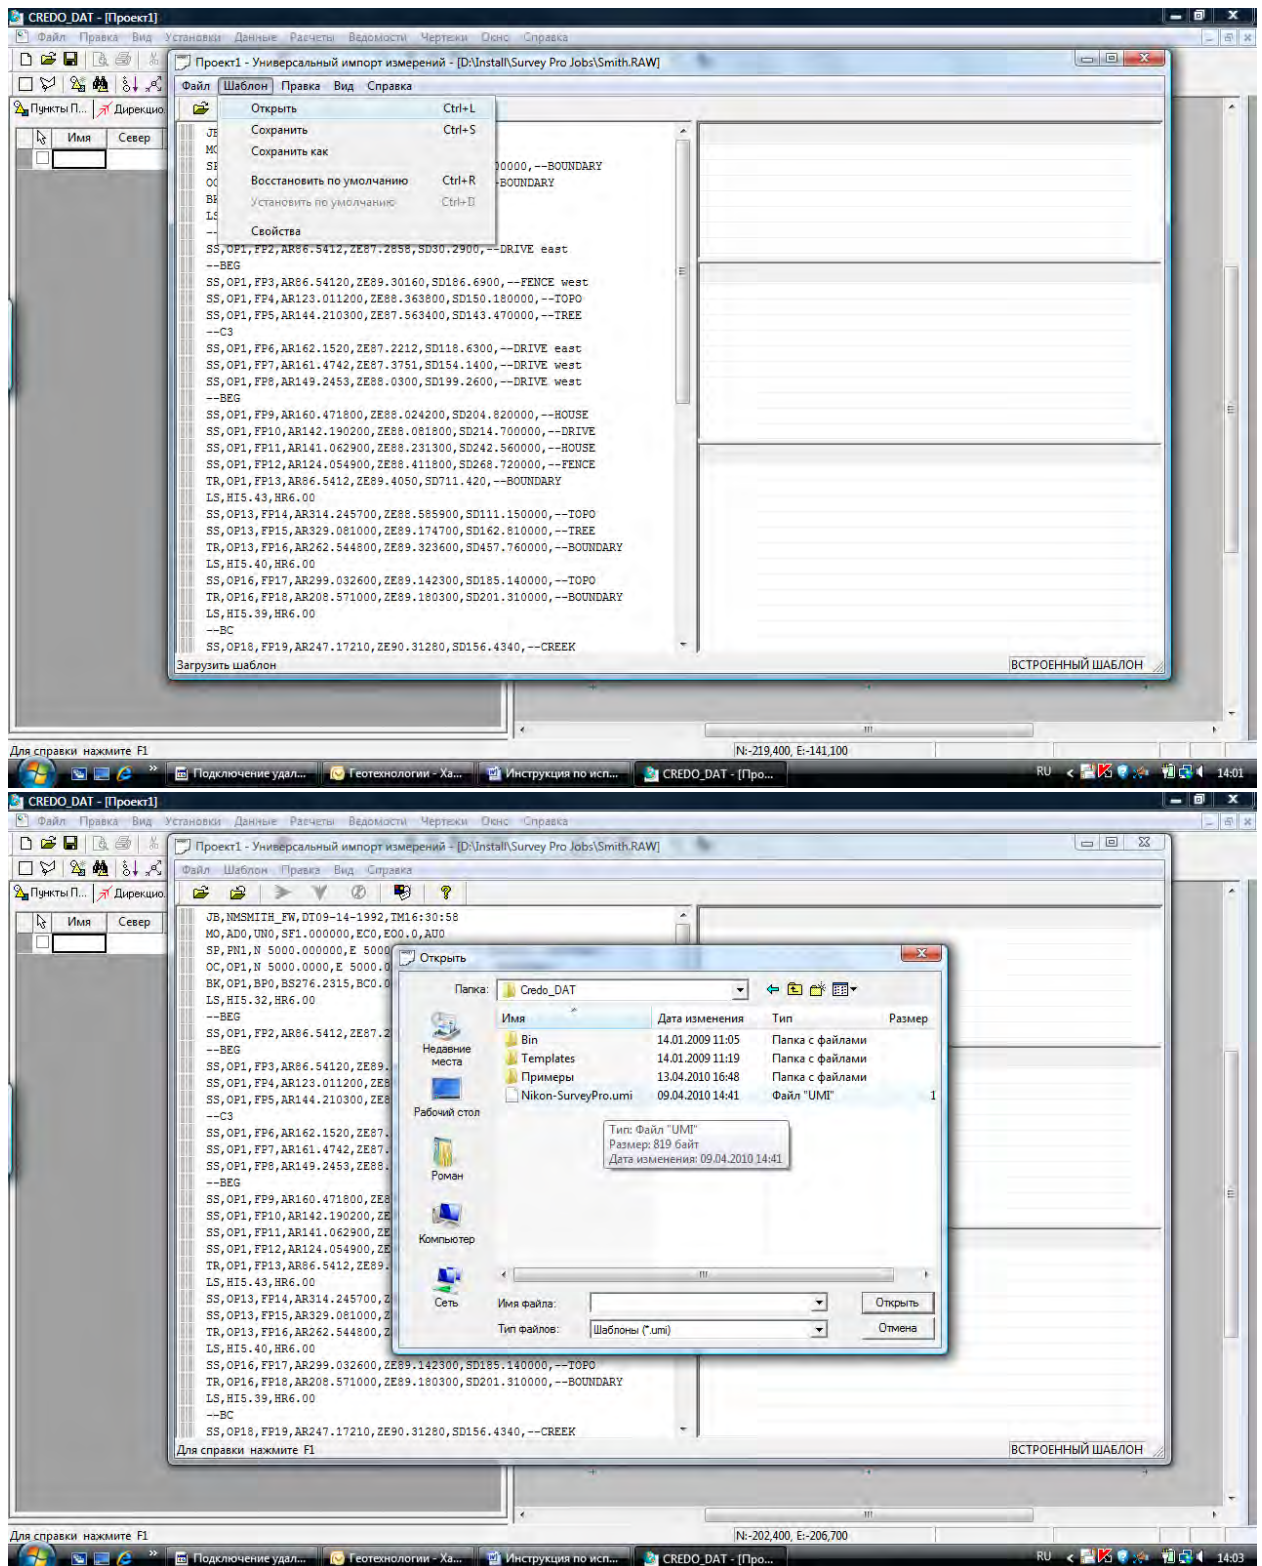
CREDO_DAT - [Проект1]
Файл Правка Вид Установки Данные Расчеты Ведомости Чертежи Окно Справка

Пункты П... Дирекцио...
Имя Север

Проект1 - Универсальный импорт измерений - [D:\Install\Survey Pro Jobs\Smith.RAW]
Файл Шаблон Правка Вид Справка

Открыть Ctrl+L
Сохранить Ctrl+S
Сохранить как
Восстановить по умолчанию Ctrl+R
Установить по умолчанию Ctrl+D
Свойства

JB
MO
SP ...0000,--BOUNDARY
OC ...-BOUNDARY
BK
LS
--
SS,OP1,FP2,AR86.5412,ZE87.2858,SD30.2900,--DRIVE east
--BEG
SS,OP1,FP3,AR86.54120,ZE89.30160,SD186.6900,--FENCE west
SS,OP1,FP4,AR123.011200,ZE88.363800,SD150.180000,--TOPO
SS,OP1,FP5,AR144.210300,ZE87.563400,SD143.470000,--TREE
--C3
SS,OP1,FP6,AR162.1520,ZE87.2212,SD118.6300,--DRIVE east
SS,OP1,FP7,AR161.4742,ZE87.3751,SD154.1400,--DRIVE west
SS,OP1,FP8,AR149.2453,ZE88.0300,SD199.2600,--DRIVE west
--BEG
SS,OP1,FP9,AR160.471800,ZE88.024200,SD204.820000,--HOUSE
SS,OP1,FP10,AR142.190200,ZE88.081800,SD214.700000,--DRIVE
SS,OP1,FP11,AR141.062900,ZE88.231300,SD242.560000,--HOUSE
SS,OP1,FP12,AR124.054900,ZE88.411800,SD268.720000,--FENCE
TR,OP1,FP13,AR86.5412,ZE89.4050,SD711.420,--BOUNDARY
LS,HI5.43,HR6.00
SS,OP13,FP14,AR314.245700,ZE88.585900,SD111.150000,--TOPO
SS,OP13,FP15,AR329.081000,ZE89.174700,SD162.810000,--TREE
TR,OP13,FP16,AR262.544800,ZE89.323600,SD457.760000,--BOUNDARY
LS,HI5.40,HR6.00
SS,OP16,FP17,AR299.032600,ZE89.142300,SD185.140000,--TOPO
TR,OP16,FP18,AR208.571000,ZE89.180300,SD201.310000,--BOUNDARY
LS,HI5.39,HR6.00
--BC
SS,OP18,FP19,AR247.17210,ZE90.31280,SD156.4340,--CREEK
Загрузить шаблон
ВСТРОЕННЫЙ ШАБЛОН

Для справки нажмите F1
N:-219,400, E:-141,100
Подключение удал... Геотехнологии - Ха... Инструкция по исп... CREDO_DAT - [Про...
RU 14:01

CREDO_DAT - [Проект1]
Файл Правка Вид Установки Данные Расчеты Ведомости Чертежи Окно Справка
Пункты П... Дирекцио...
Имя Север
Проект1 - Универсальный импорт измерений - [D:\Install\Survey Pro Jobs\Smith.RAW]
Файл Шаблон Правка Вид Справка

JB,NMSMITH_FW,DT09-14-1992,TM16:30:58
MO,AD0,UN0,SF1.000000,EC0,EO0.0,AU0
SP,PN1,N 5000.000000,E 5000
OC,OP1,N 5000.0000,E 5000.0
BK,OP1,BP0,BS276.2315,BC0.0
LS,HI5.32,HR6.00
--BEG
SS,OP1,FP2,AR86.5412,ZE87.2
--BEG
SS,OP1,FP3,AR86.54120,ZE89.
SS,OP1,FP4,AR123.011200,ZE
SS,OP1,FP5,AR144.210300,ZE
--C3
SS,OP1,FP6,AR162.1520,ZE87.
SS,OP1,FP7,AR161.4742,ZE87.
SS,OP1,FP8,AR149.2453,ZE88.
--BEG
SS,OP1,FP9,AR160.471800,ZE
SS,OP1,FP10,AR142.190200,ZE
SS,OP1,FP11,AR141.062900,ZE
SS,OP1,FP12,AR124.054900,ZE
TR,OP1,FP13,AR86.5412,ZE89.
LS,HI5.43,HR6.00
SS,OP13,FP14,AR314.245700,Z
SS,OP13,FP15,AR329.081000,Z
TR,OP13,FP16,AR262.544800,Z
LS,HI5.40,HR6.00
SS,OP16,FP17,AR299.032600,ZE89.142300,SD185.140000,--TOPO
TR,OP16,FP18,AR208.571000,ZE89.180300,SD201.310000,--BOUNDARY
LS,HI5.39,HR6.00
--BC
SS,OP18,FP19,AR247.17210,ZE90.31280,SD156.4340,--CREEK

Открыть
Папка: Credo_DAT
Недавние места
Рабочий стол
Роман
Компьютер
Сеть

| Имя | Дата изменения | Тип | Размер |
|---|---|---|---|
| Bin | 14.01.2009 11:05 | Папка с файлами | |
| Templates | 14.01.2009 11:19 | Папка с файлами | |
| Примеры | 13.04.2010 16:48 | Папка с файлами | |
| Nikon-SurveyPro.umi | 09.04.2010 14:41 | Файл "UMI" | 1 |

Тип: Файл "UMI"
Размер: 819 байт
Дата изменения: 09.04.2010 14:41

Имя файла:
Тип файлов: Шаблоны (*.umi)
Открыть
Отмена

Для справки нажмите F1
ВСТРОЕННЫЙ ШАБЛОН

Для справки нажмите F1
N:-202,400, E:-206,700
Подключение удал... Геотехнологии - Ха... Инструкция по исп... CREDO_DAT - [Про...
RU 14:03